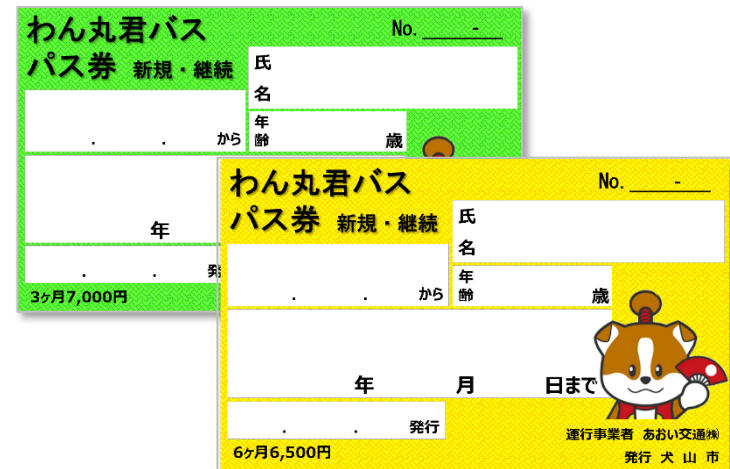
わん丸君バス
パス券 新規・継続
No. ____-____
氏
名
. . から
年齢 歳
年
. . 発
3ヶ月7,000円

わん丸君バス
パス券 新規・継続
No. ____-____
氏
名
. . から
年齢 歳
年 月 日まで
. . 発行
6ヶ月6,500円
運行事業者 あおい交通㈱
発行 犬 山 市